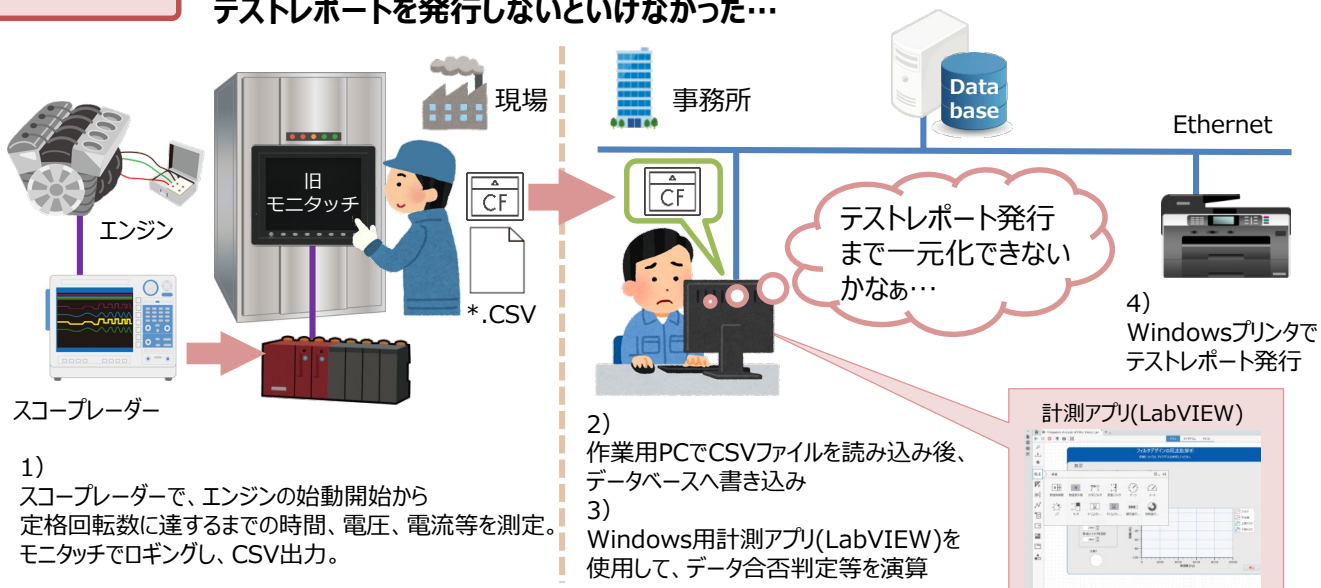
テストレポートを発行しないといけなかった…

現場

事務所

Data base

Ethernet

エンジン

旧
モニタッチ

CF

*.CSV

CF

テストレポート発行まで一元化できないかなぁ…

4）
Windowsプリンタでテストレポート発行

スコープレーダー

計測アプリ(LabVIEW)

1）
スコープレーダーで、エンジンの始動開始から定格回転数に達するまでの時間、電圧、電流等を測定。
モニタッチでロギングし、CSV出力。

2）
作業用PCでCSVファイルを読み込み後、データベースへ書き込み
3）
Windows用計測アプリ(LabVIEW)を使用して、データ合否判定等を演算